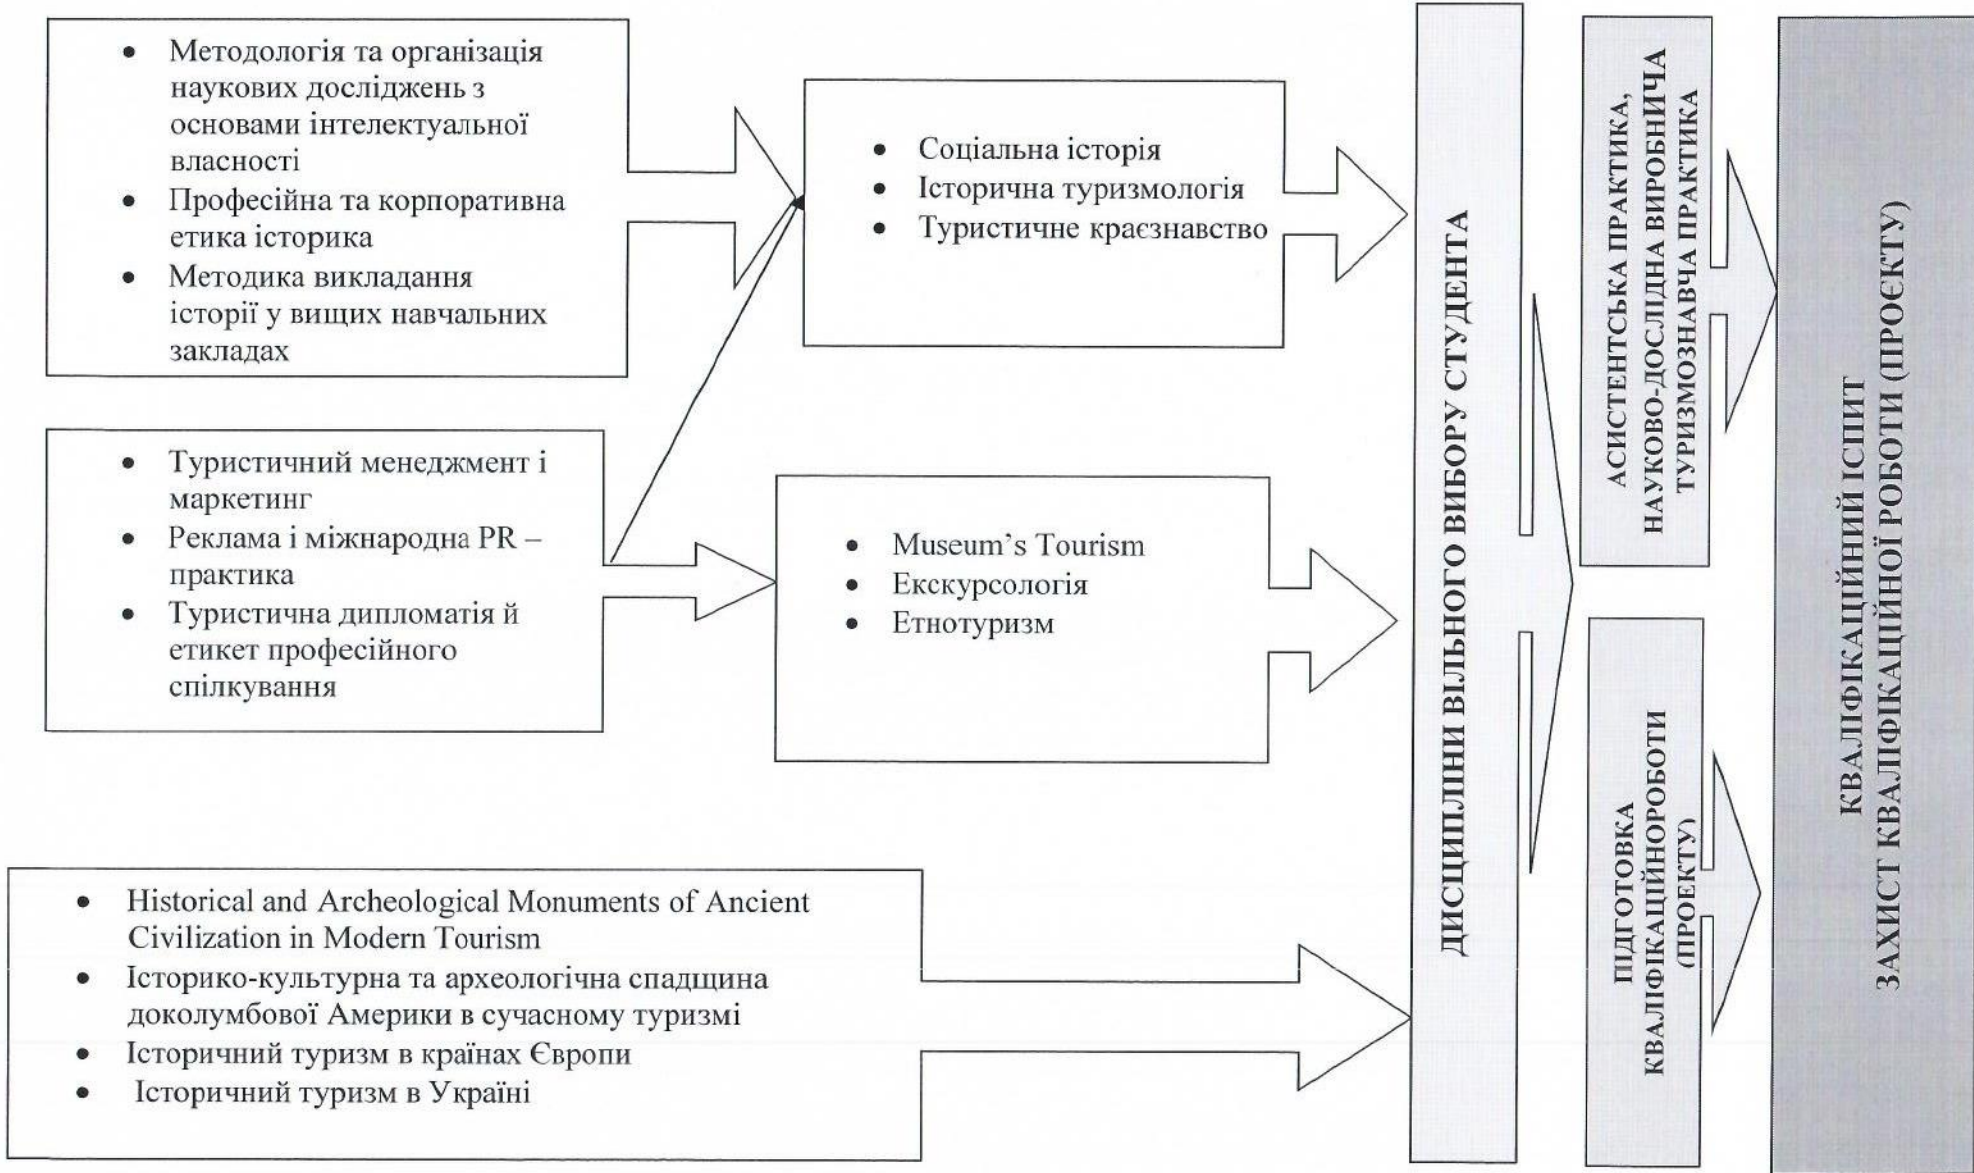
• Методологія та організація наукових досліджень з основами інтелектуальної власності
• Професійна та корпоративна етика історика
• Методика викладання історії у вищих навчальних закладах

• Соціальна історія
• Історична туризмологія
• Туристичне краєзнавство

• Туристичний менеджмент і маркетинг
• Реклама і міжнародна PR – практика
• Туристична дипломатія й етикет професійного спілкування

• Museum's Tourism
• Екскурсологія
• Етнотуризм

• Historical and Archeological Monuments of Ancient Civilization in Modern Tourism
• Історико-культурна та археологічна спадщина доколумбової Америки в сучасному туризмі
• Історичний туризм в країнах Європи
• Історичний туризм в Україні

ДИСЦИПЛІНИ ВІЛЬНОГО ВИБОРУ СТУДЕНТА

АСИСТЕНТСЬКА ПРАКТИКА, НАУКОВО-ДОСЛІДНА ВИРОБНИЧА ТУРИЗМОЗНАВЧА ПРАКТИКА

ПІДГОТОВКА КВАЛІФІКАЦІЙНОРОБОТИ (ПРОЕКТУ)

КВАЛІФІКАЦІЙНИЙ ІСПИТ
ЗАХИСТ КВАЛІФІКАЦІЙНОЇ РОБОТИ (ПРОЄКТУ)